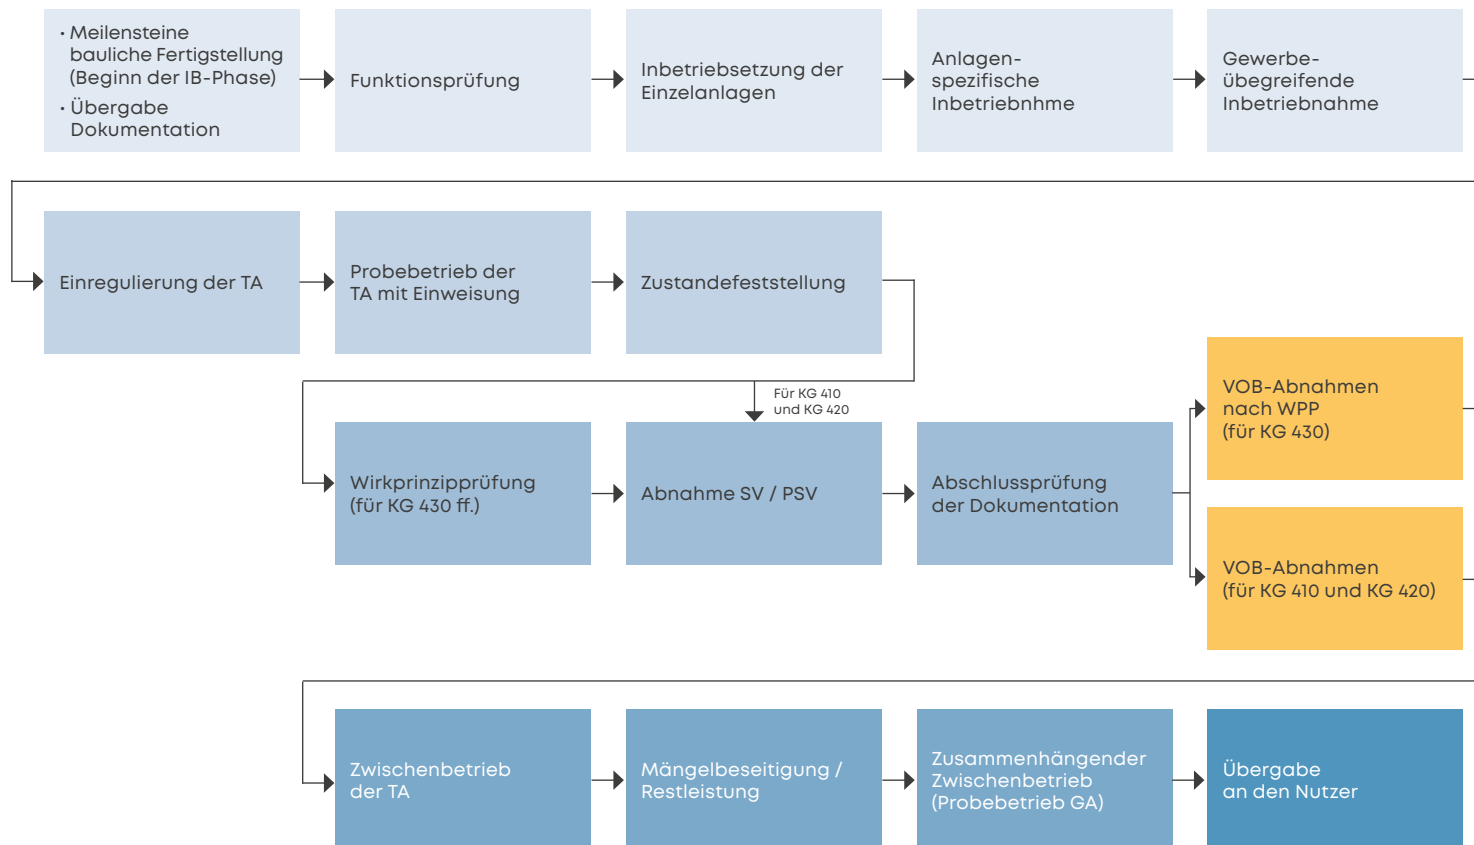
• Meilensteine bauliche Fertigstellung (Beginn der IB-Phase)
• Übergabe Dokumentation

Funktionsprüfung

Inbetriebsetzung der Einzelanlagen

Anlagen-spezifische Inbetriebnhme

Gewerbe-übegreifende Inbetriebnahme

Einregulierung der TA

Probebetrieb der TA mit Einweisung

Zustandefeststellung

Für KG 410 und KG 420

Wirkprinzipprüfung (für KG 430 ff.)

Abnahme SV / PSV

Abschlussprüfung der Dokumentation

VOB-Abnahmen nach WPP (für KG 430)

VOB-Abnahmen (für KG 410 und KG 420)

Zwischenbetrieb der TA

Mängelbeseitigung / Restleistung

Zusammenhängender Zwischenbetrieb (Probebetrieb GA)

Übergabe an den Nutzer